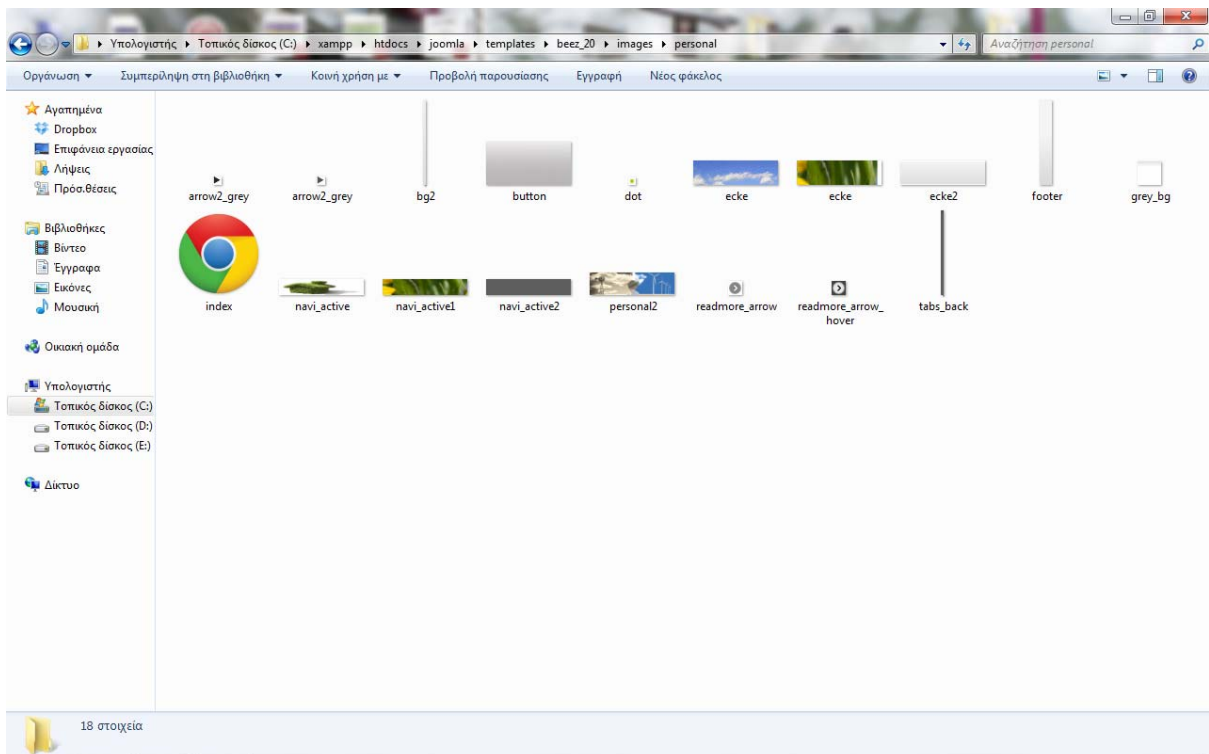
▸ Υπολογιστής ▸ Τοπικός δίσκος (C:) ▸ xampp ▸ htdocs ▸ joomla ▸ templates ▸ beez_20 ▸ images ▸ personal

Αναζήτηση personal

Οργάνωση ▾ Συμπερίληψη στη βιβλιοθήκη ▾ Κοινή χρήση με ▾ Προβολή παρουσίασης Εγγραφή Νέος φάκελος

Αγαπημένα
Dropbox
Επιφάνεια εργασίας
Λήψεις
Πρόσ.θέσεις

Βιβλιοθήκες
Βίντεο
Έγγραφα
Εικόνες
Μουσική

Οικιακή ομάδα

Υπολογιστής
Τοπικός δίσκος (C:)
Τοπικός δίσκος (D:)
Τοπικός δίσκος (E:)

Δίκτυο

arrow2_grey
arrow2_grey
bg2
button
dot
ecke
ecke
ecke2
footer
grey_bg
index
navi_active
navi_active1
navi_active2
personal2
readmore_arrow
readmore_arrow_hover
tabs_back

18 στοιχεία